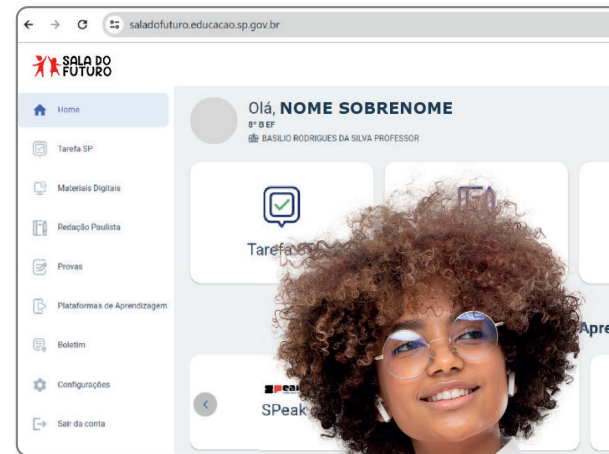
saladofuturo.educacao.sp.gov.br

SALA DO FUTURO

Home

Tarefa SP

Materiais Digitais

Redação Paulista

Provas

Plataformas de Aprendizagem

Boletim

Configurações

Sair da conta

Olá, NOME SOBRENOME

8º B EF

BASILIO RODRIGUES DA SILVA PROFESSOR

Tarefa

Apre

SPeak

SPeak